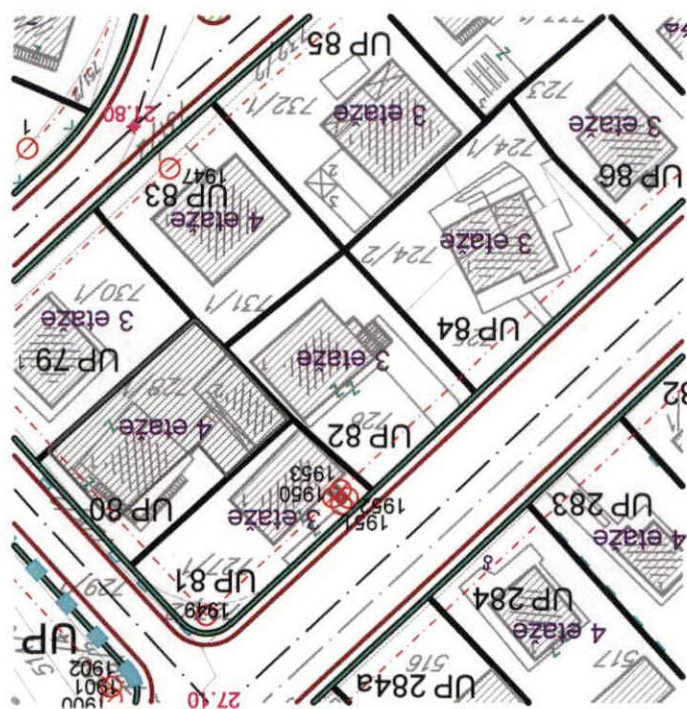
UP 85
732/1
3 etaže
723
3 etaže
UP 86
724/1
21.80
1947
UP 83
4 etaže
724/2
3 etaže
731/1
730/1
3 etaže
UP 84
UP 79
3 etaže
4 etaže
728
726
UP 82
1953
1950
1952
1951
3 etaže
UP 80
UP 283
4 etaže
UP 81
1949
UP 284
4 etaže
UP
1902
1901
1900
27.10
516
517
UP 284a
82